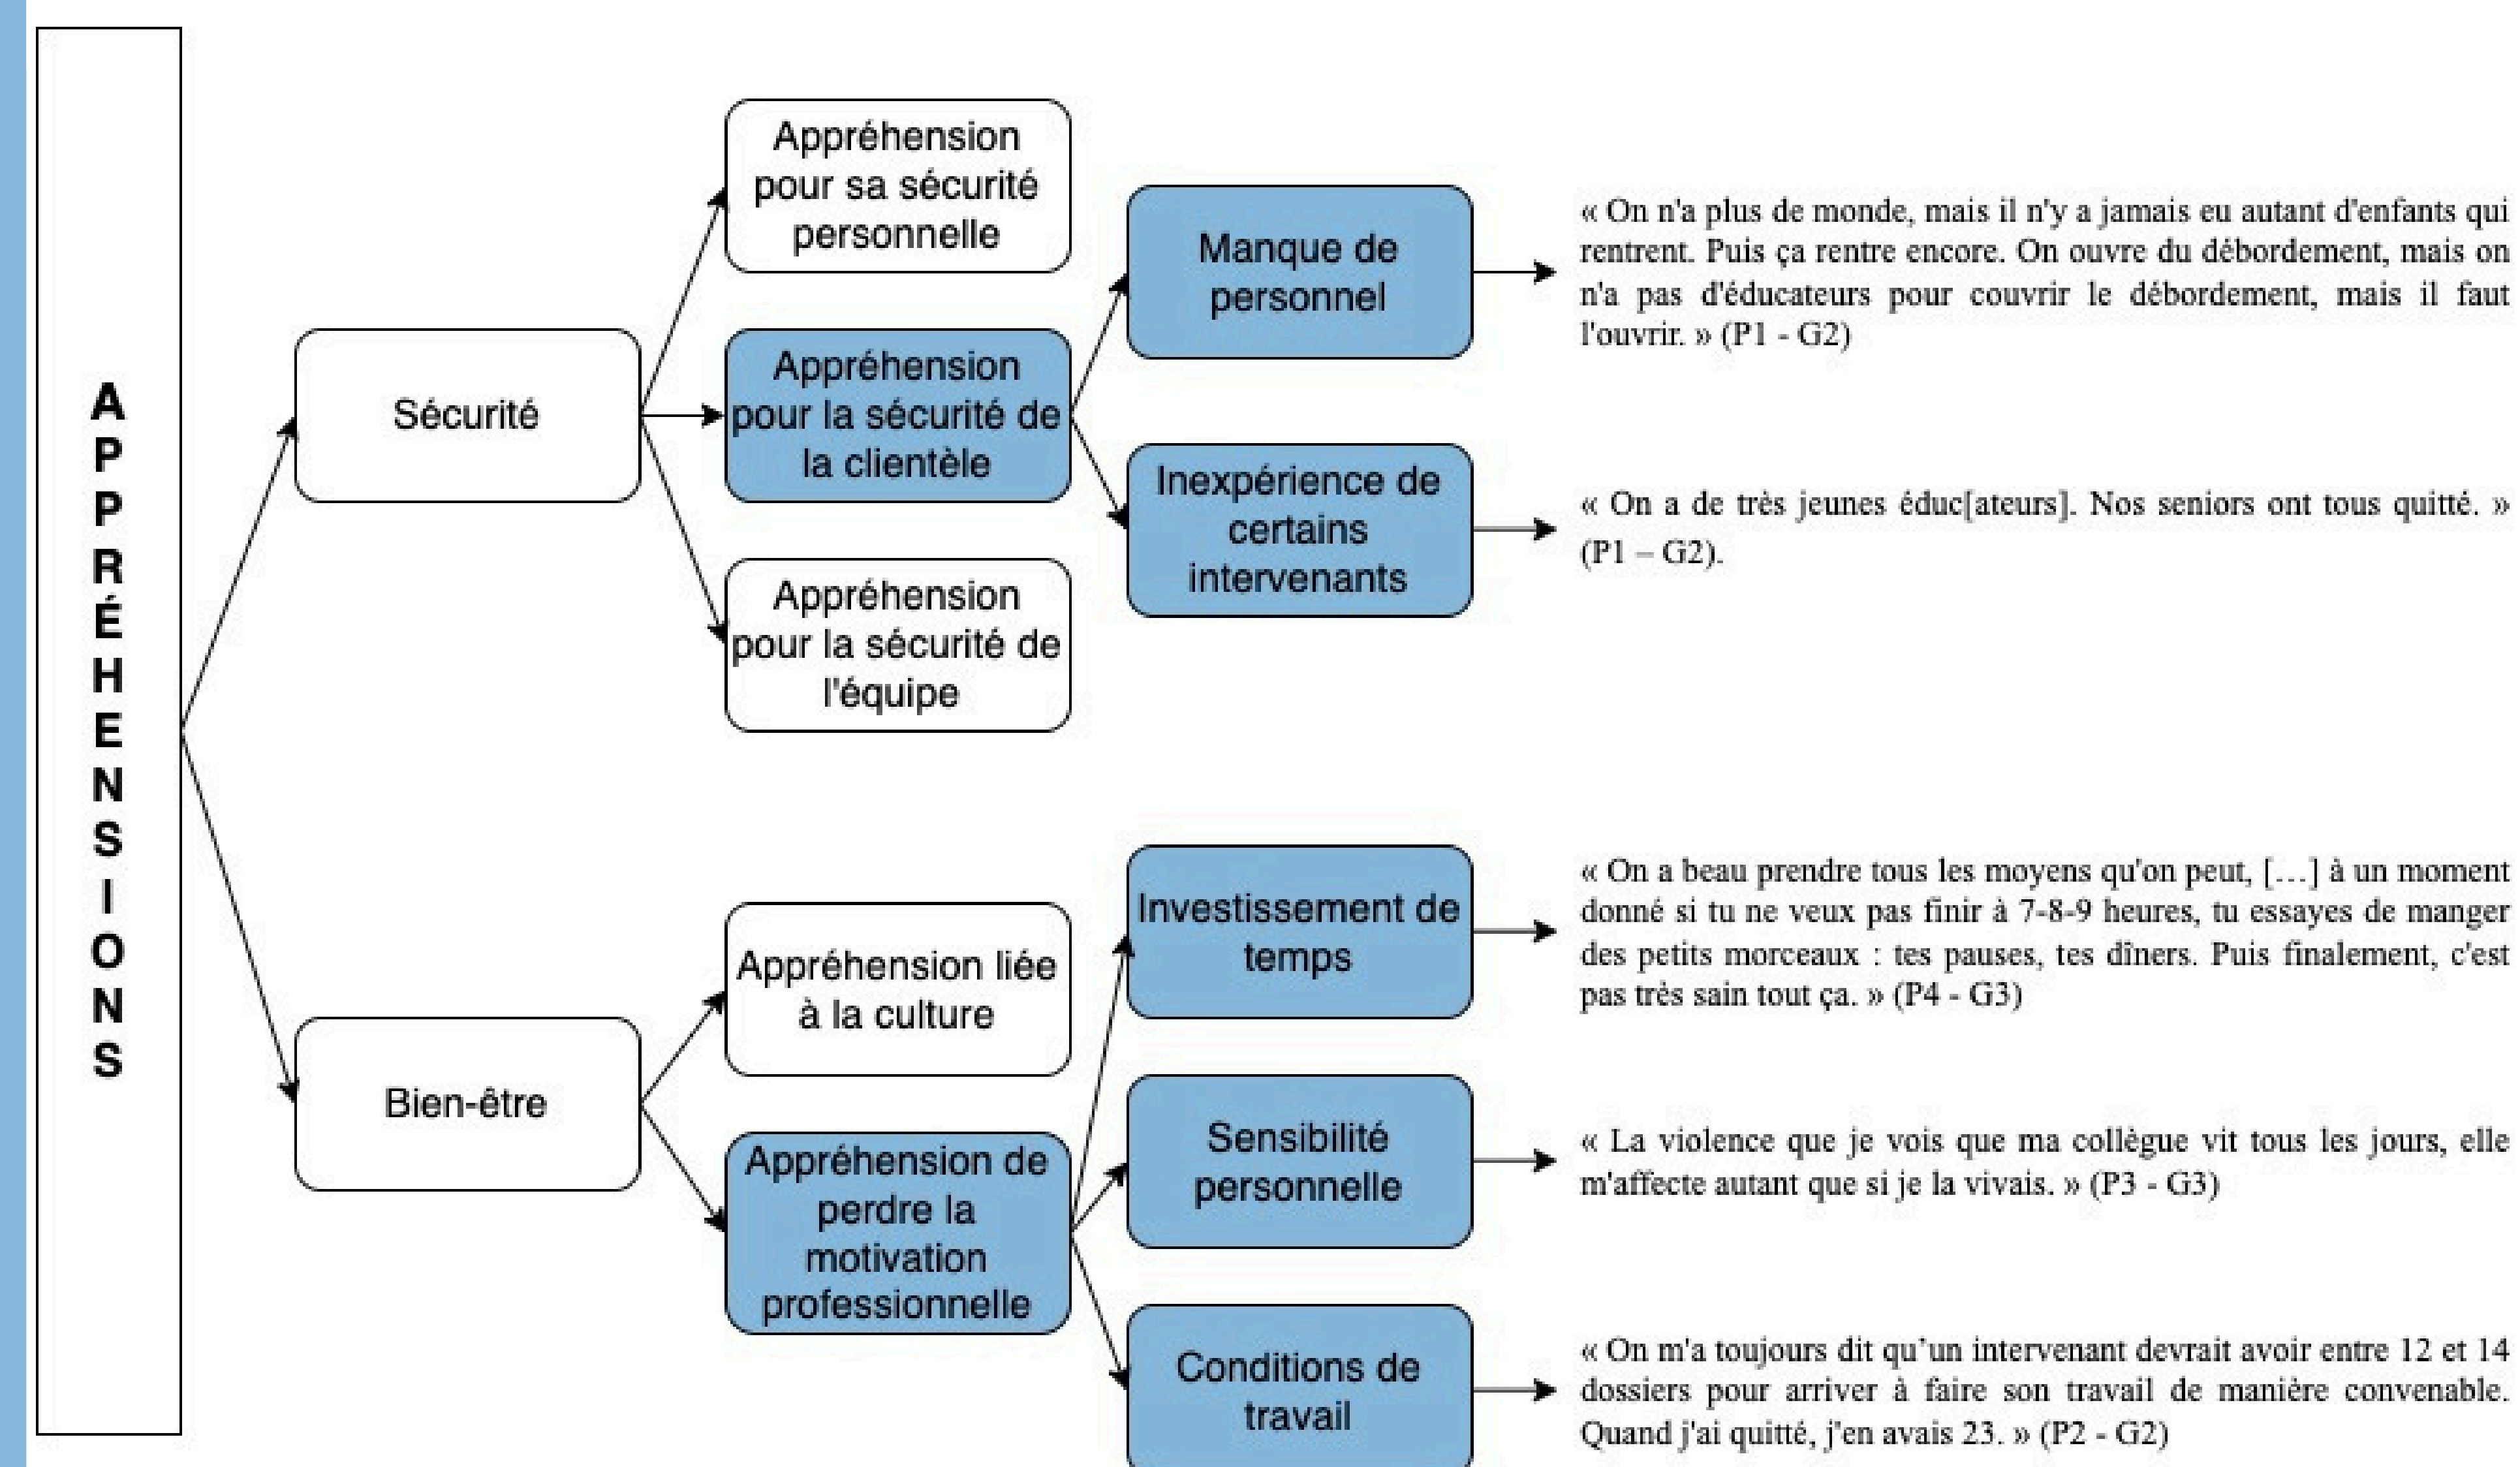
APPRÉHENSIONS

Sécurité

Appréhension pour sa sécurité personnelle

Appréhension pour la sécurité de la clientèle

Appréhension pour la sécurité de l'équipe

Manque de personnel

« On n'a plus de monde, mais il n'y a jamais eu autant d'enfants qui rentrent. Puis ça rentre encore. On ouvre du débordement, mais on n'a pas d'éducateurs pour couvrir le débordement, mais il faut l'ouvrir. » (P1 - G2)

Inexpérience de certains intervenants

« On a de très jeunes éduc[ateurs]. Nos seniors ont tous quitté. » (P1 – G2).

Bien-être

Appréhension liée à la culture

Appréhension de perdre la motivation professionnelle

Investissement de temps

« On a beau prendre tous les moyens qu'on peut, […] à un moment donné si tu ne veux pas finir à 7-8-9 heures, tu essayes de manger des petits morceaux : tes pauses, tes dîners. Puis finalement, c'est pas très sain tout ça. » (P4 - G3)

Sensibilité personnelle

« La violence que je vois que ma collègue vit tous les jours, elle m'affecte autant que si je la vivais. » (P3 - G3)

Conditions de travail

« On m'a toujours dit qu'un intervenant devrait avoir entre 12 et 14 dossiers pour arriver à faire son travail de manière convenable. Quand j'ai quitté, j'en avais 23. » (P2 - G2)